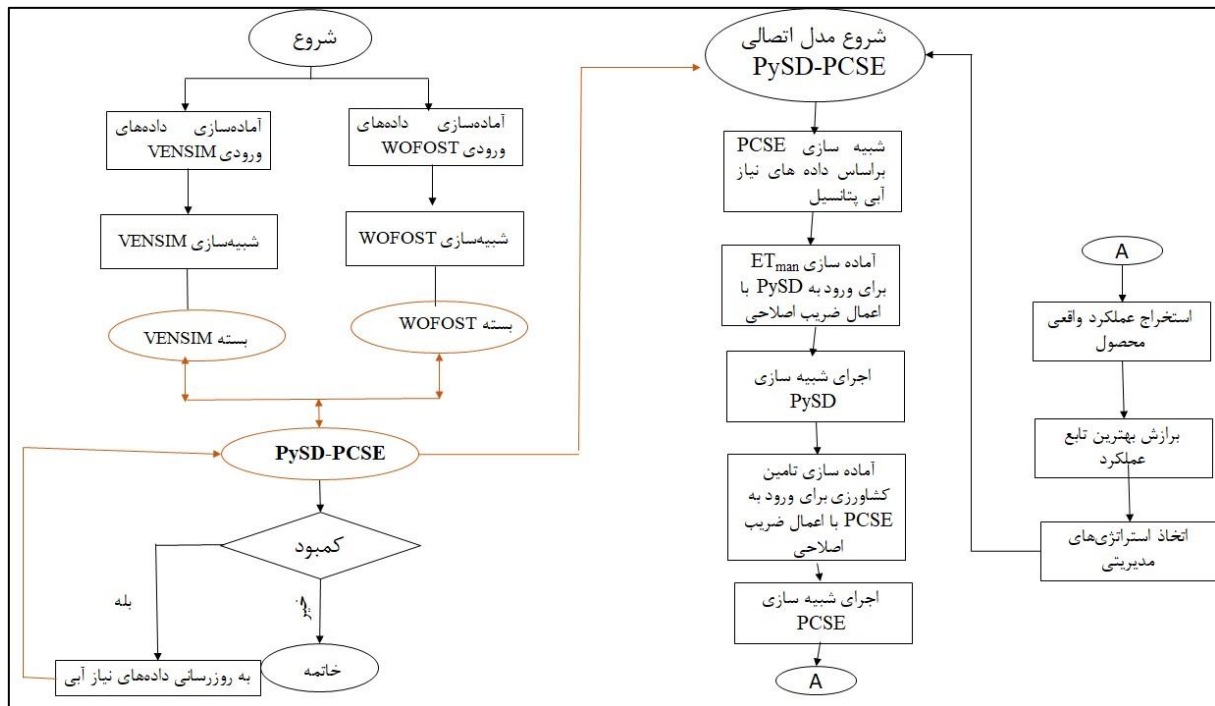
شروع

آماده‌سازی داده‌های ورودی VENSIM

آماده‌سازی داده‌های ورودی WOFOST

شبیه‌سازی VENSIM

شبیه‌سازی WOFOST

بسته VENSIM

بسته WOFOST

PySD-PCSE

کمبود

بله

خیر

خاتمه

به روزرسانی داده‌های نیاز آبی

شروع مدل اتصالی PySD-PCSE

شبیه سازی PCSE براساس داده های نیاز آبی پتانسیل

آماده سازی $ET_{man}$ برای ورود به PySD با اعمال ضریب اصلاحی

اجرای شبیه سازی PySD

آماده سازی تامین کشاورزی برای ورود به PCSE با اعمال ضریب اصلاحی

اجرای شبیه سازی PCSE

A

A

استخراج عملکرد واقعی محصول

برازش بهترین تابع عملکرد

اتخاذ استراتژی‌های مدیریتی